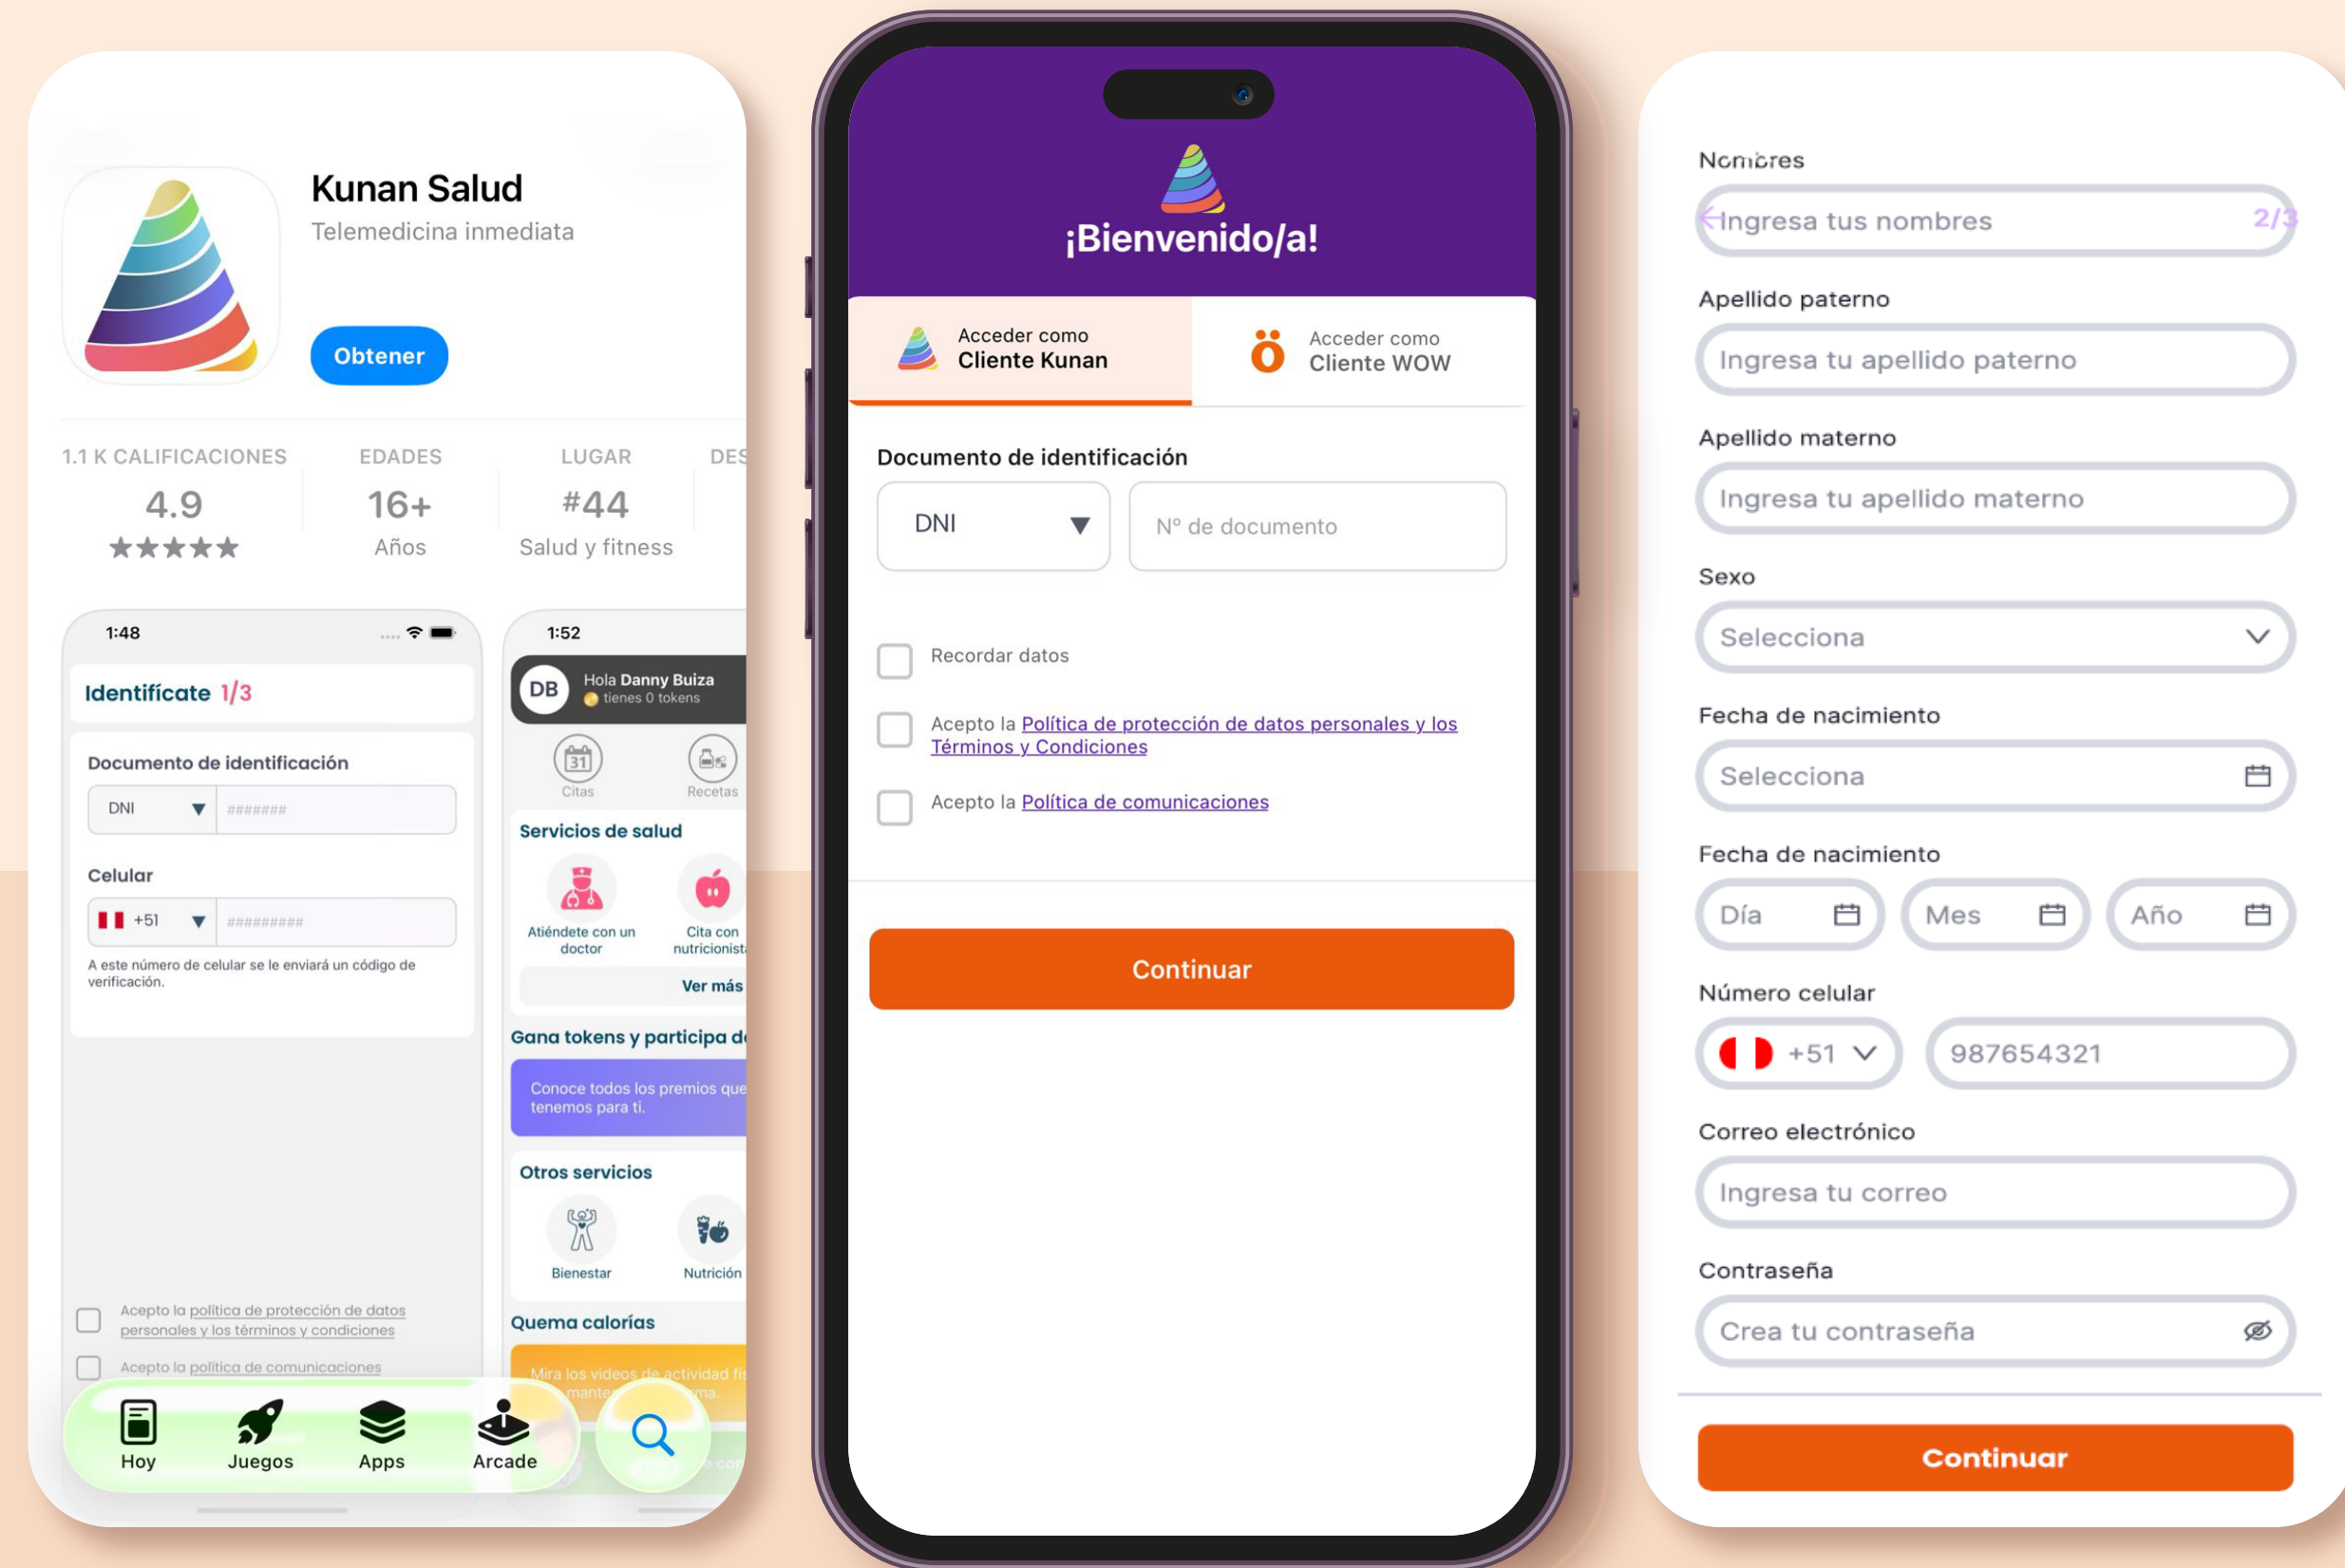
Kunan Salud
Telemedicina inmediata

Obtener

1.1 K CALIFICACIONES
4.9
★★★★★

EDADES
16+
Años

LUGAR
#44
Salud y fitness

DES

1:48

Identifícate 1/3

Documento de identificación
DNI ▼ #######

Celular
+51 ▼ #########
A este número de celular se le enviará un código de verificación.

Acepto la política de protección de datos personales y los términos y condiciones

Acepto la política de comunicaciones

1:52

DB Hola Danny Buiza
tienes 0 tokens

Citas
Recetas

Servicios de salud
Atiéndete con un doctor
Cita con nutricionist
Ver más

Gana tokens y participa d
Conoce todos los premios que tenemos para ti.

Otros servicios
Bienestar
Nutrición

Quema calorías
Mira los videos de actividad fí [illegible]

Hoy
Juegos
Apps
Arcade

¡Bienvenido/a!

Acceder como
Cliente Kunan

Acceder como
Cliente WOW

Documento de identificación
DNI ▼
N° de documento

Recordar datos

Acepto la Política de protección de datos personales y los Términos y Condiciones

Acepto la Política de comunicaciones

Continuar

Nombres
Ingresa tus nombres 2/3

Apellido paterno
Ingresa tu apellido paterno

Apellido materno
Ingresa tu apellido materno

Sexo
Selecciona

Fecha de nacimiento
Selecciona

Fecha de nacimiento
Día
Mes
Año

Número celular
+51
987654321

Correo electrónico
Ingresa tu correo

Contraseña
Crea tu contraseña

Continuar